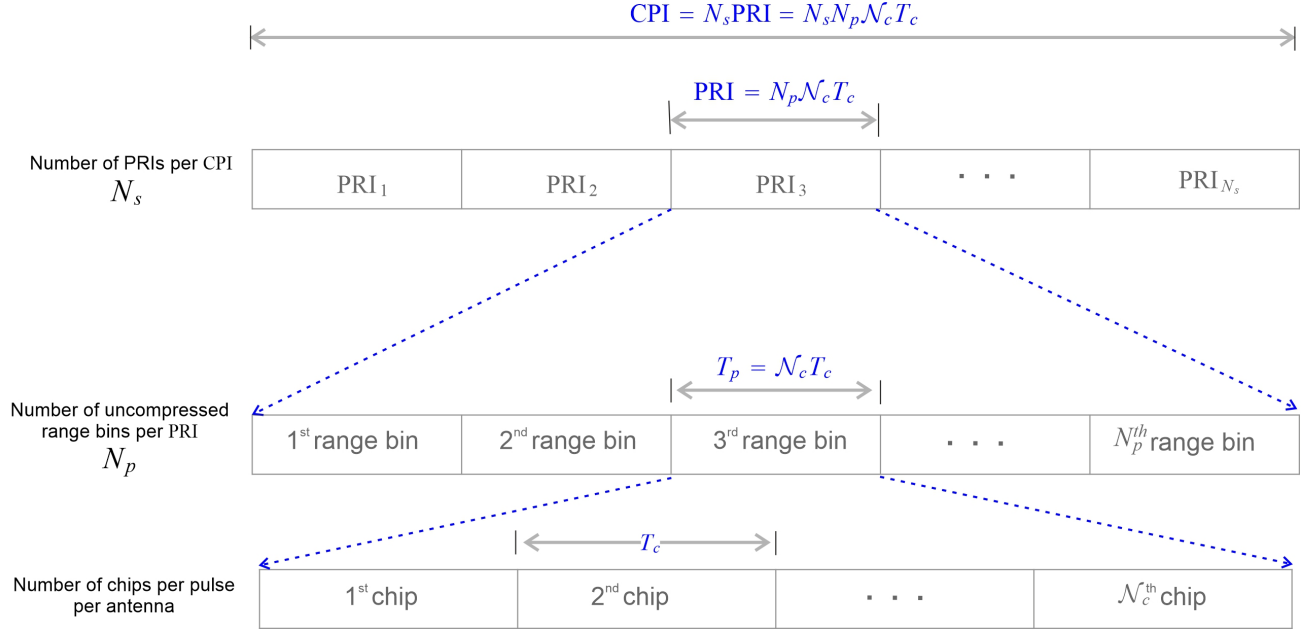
CPI $= N_s$PRI $= N_s N_p \mathcal{N}_c T_c$

PRI $= N_p \mathcal{N}_c T_c$

Number of PRIs per CPI
$N_s$

| PRI$_1$ | PRI$_2$ | PRI$_3$ | . . . | PRI$_{N_s}$ |
|---|---|---|---|---|

$T_p = \mathcal{N}_c T_c$

Number of uncompressed range bins per PRI
$N_p$

| 1$^{st}$ range bin | 2$^{nd}$ range bin | 3$^{rd}$ range bin | . . . | $N_p^{th}$ range bin |
|---|---|---|---|---|

$T_c$

Number of chips per pulse per antenna

| 1$^{st}$ chip | 2$^{nd}$ chip | . . . | $\mathcal{N}_c^{th}$ chip |
|---|---|---|---|